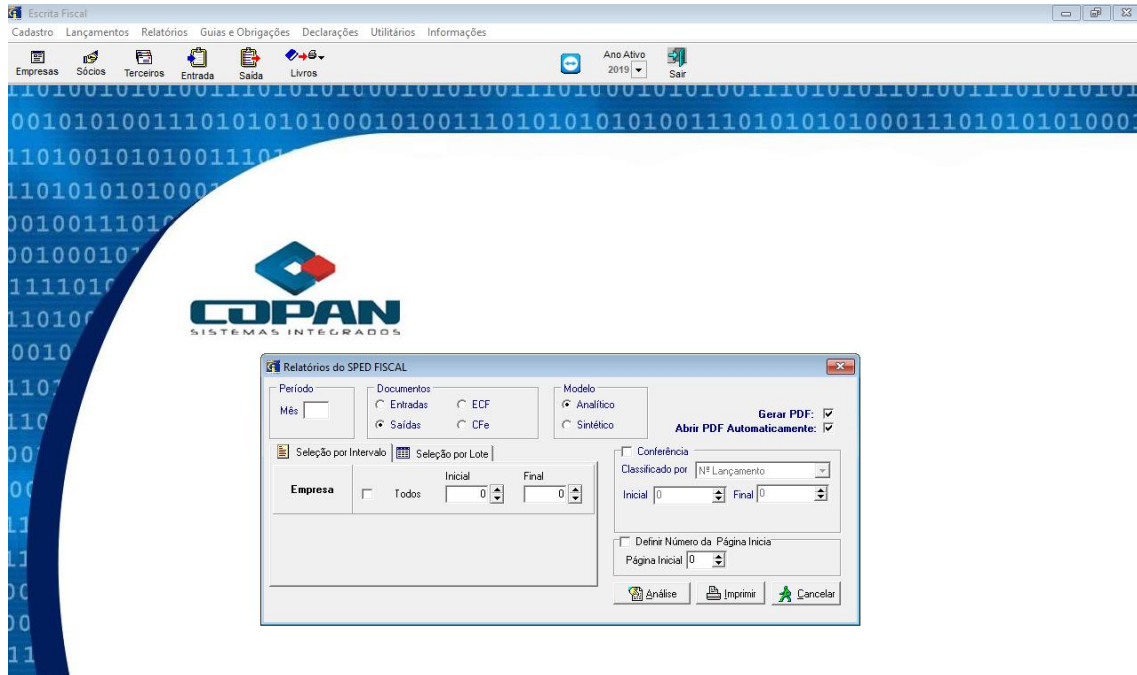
Escrita Fiscal

Cadastro Lançamentos Relatórios Guias e Obrigações Declarações Utilitários Informações

Empresas Sócios Terceiros Entrada Saída Livros

Ano Ativo 2019

Sair

1101001010100111010101010001010100111010100101010011101010110100111010101011
0010101001110101010100010100111010101010100111010101010001110101010100011
1101001010100111
1101010101000
00100111010
00100001
1111010
110100
0010
1101
110
001
00
11
11
00
00
11

COPAN
SISTEMAS INTEGRADOS

Relatórios do SPED FISCAL

Período
Mês

Documentos
Entradas
Saídas
ECF
CFe

Modelo
Analítico
Sintético

Gerar PDF:
Abrir PDF Automaticamente:

Seleção por Intervalo
Seleção por Lote

| Empresa | Todos | Inicial 0 | Final 0 |
|---|---|---|---|

Conferência
Classificado por Nº Lançamento
Inicial 0 Final 0

Definir Número da Página Inicia
Página Inicial 0

Análise Imprimir Cancelar